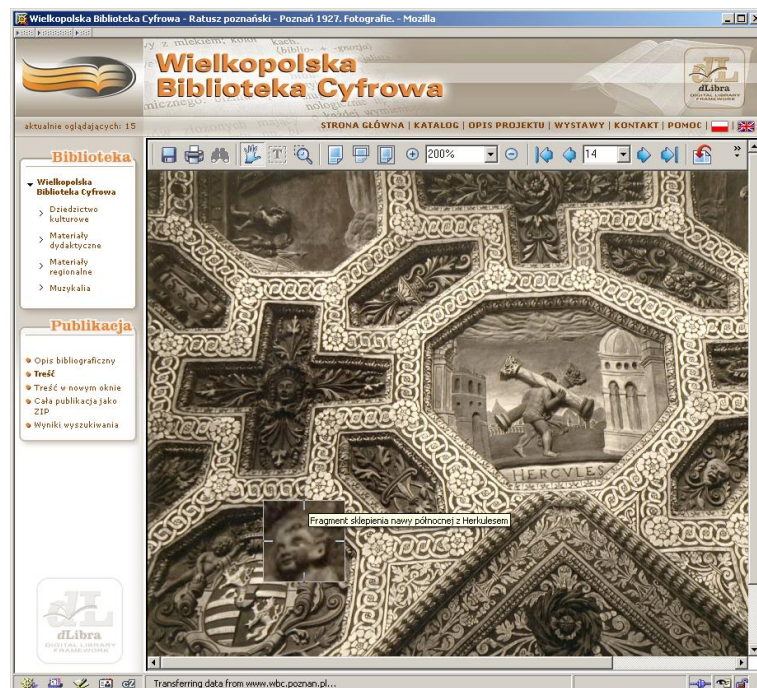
Wielkopolska Biblioteka Cyfrowa - Ratusz poznański - Poznań 1927. Fotografie. - Mozilla

Wielkopolska Biblioteka Cyfrowa

dLibra DIGITAL LIBRARY FRAMEWORK

aktualnie oglądających: 15

STRONA GŁÓWNA | KATALOG | OPIS PROJEKTU | WYSTAWY | KONTAKT | POMOC

Biblioteka

Wielkopolska Biblioteka Cyfrowa

Dziedzictwo kulturowe

Materiały dydaktyczne

Materiały regionalne

Muzykalia

Publikacja

Opis bibliograficzny

Treść

Treść w nowym oknie

Cała publikacja jako ZIP

Wyniki wyszukiwania

200%

14

HERCVLES

Fragment sklepienia nawy północnej z Herkulesem

dLibra DIGITAL LIBRARY FRAMEWORK

Transferring data from www.wbc.poznan.pl...